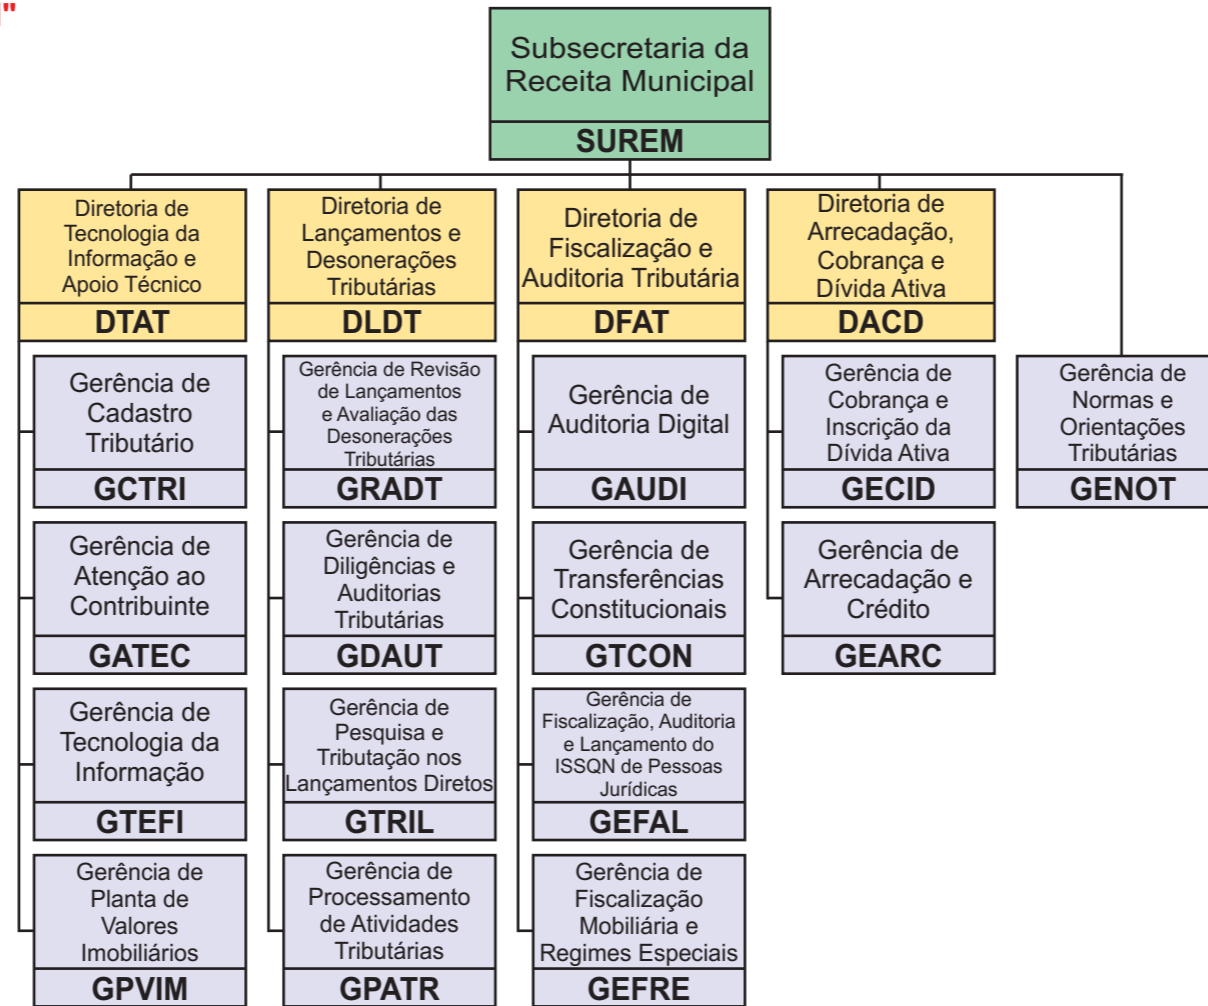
"

Subsecretaria da Receita Municipal
SUREM

Diretoria de Tecnologia da Informação e Apoio Técnico
DTAT

Gerência de Cadastro Tributário
GCTRI

Gerência de Atenção ao Contribuinte
GATEC

Gerência de Tecnologia da Informação
GTEFI

Gerência de Planta de Valores Imobiliários
GPVIM

Diretoria de Lançamentos e Desonerações Tributárias
DLDT

Gerência de Revisão de Lançamentos e Avaliação das Desonerações Tributárias
GRADT

Gerência de Diligências e Auditorias Tributárias
GDAUT

Gerência de Pesquisa e Tributação nos Lançamentos Diretos
GTRIL

Gerência de Processamento de Atividades Tributárias
GPATR

Diretoria de Fiscalização e Auditoria Tributária
DFAT

Gerência de Auditoria Digital
GAUDI

Gerência de Transferências Constitucionais
GTCON

Gerência de Fiscalização, Auditoria e Lançamento do ISSQN de Pessoas Jurídicas
GEFAL

Gerência de Fiscalização Mobiliária e Regimes Especiais
GEFRE

Diretoria de Arrecadação, Cobrança e Dívida Ativa
DACD

Gerência de Cobrança e Inscrição da Dívida Ativa
GECID

Gerência de Arrecadação e Crédito
GEARC

Gerência de Normas e Orientações Tributárias
GENOT